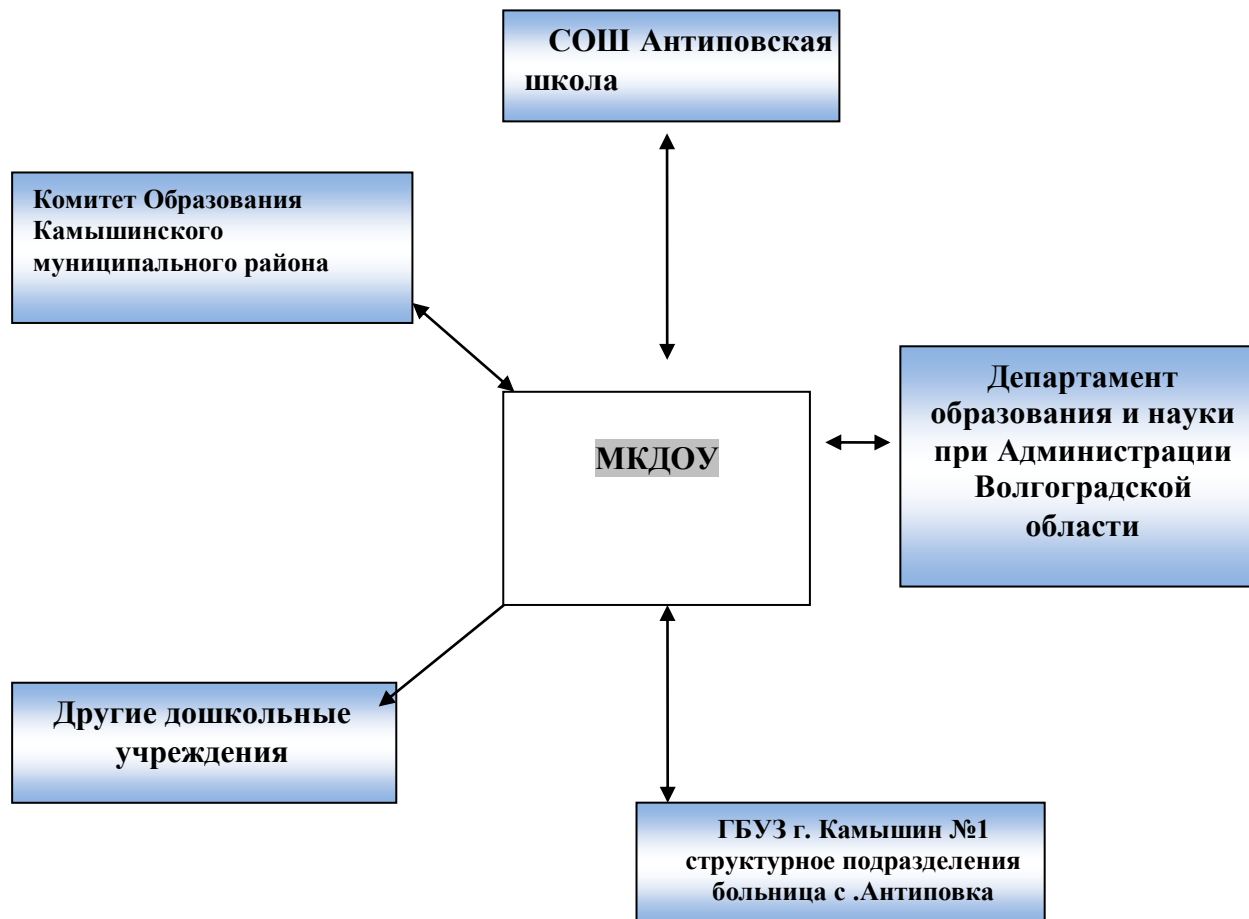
СОШ Антиповская школа

Комитет Образования Камышинского муниципального района

МКДОУ

Департамент образования и науки при Администрации Волгоградской области

Другие дошкольные учреждения

ГБУЗ г. Камышин №1 структурное подразделения больница с .Антиповка